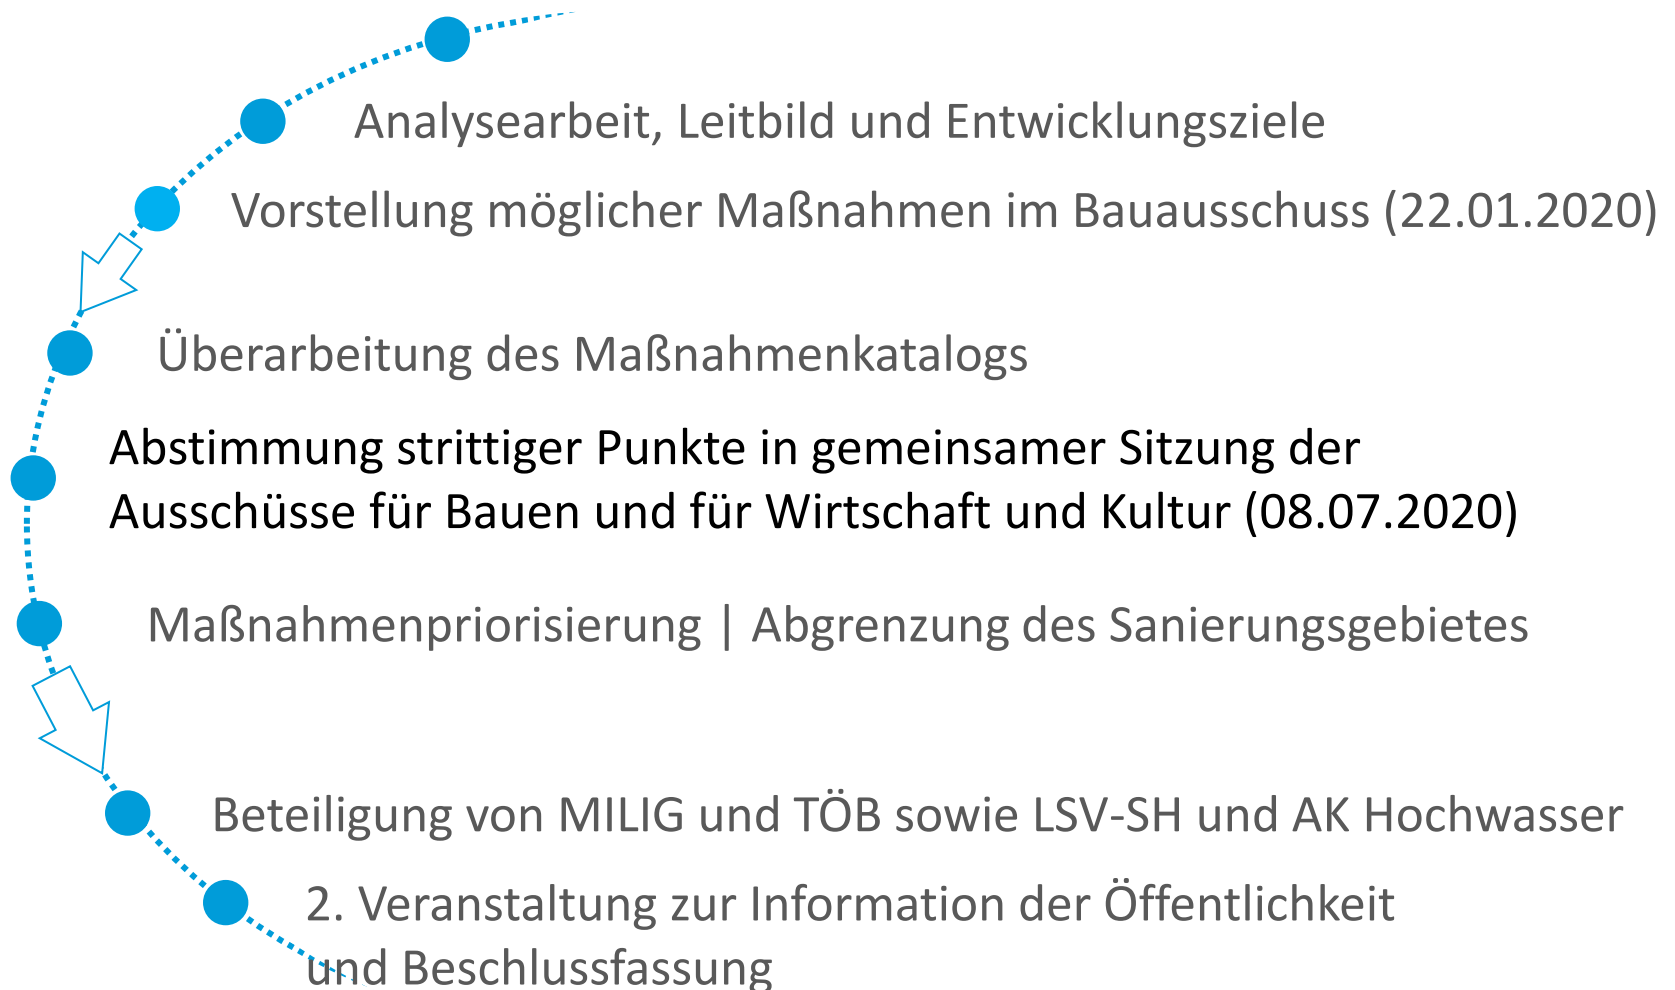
Analysearbeit, Leitbild und Entwicklungsziele

Vorstellung möglicher Maßnahmen im Bauausschuss (22.01.2020)

Überarbeitung des Maßnahmenkatalogs

Abstimmung strittiger Punkte in gemeinsamer Sitzung der Ausschüsse für Bauen und für Wirtschaft und Kultur (08.07.2020)

Maßnahmenpriorisierung | Abgrenzung des Sanierungsgebietes

Beteiligung von MILIG und TÖB sowie LSV-SH und AK Hochwasser

2. Veranstaltung zur Information der Öffentlichkeit und Beschlussfassung